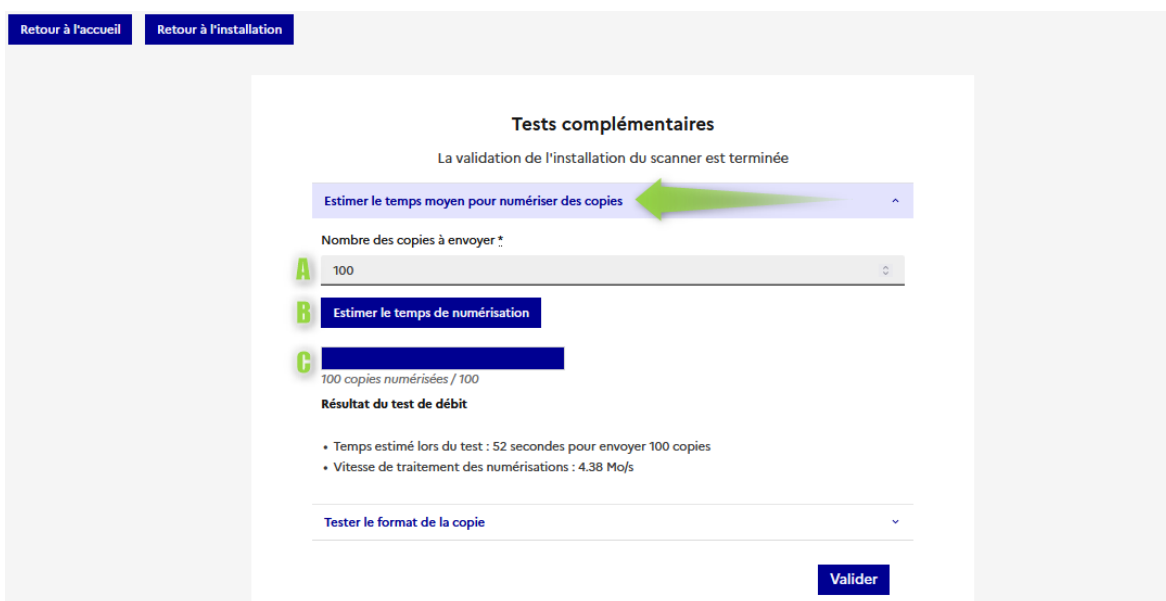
Retour à l'accueil Retour à l'installation

Tests complémentaires

La validation de l'installation du scanner est terminée

Estimer le temps moyen pour numériser des copies

Nombre des copies à envoyer *

A

100

B

Estimer le temps de numérisation

C

100 copies numérisées / 100

Résultat du test de débit

• Temps estimé lors du test : 52 secondes pour envoyer 100 copies
• Vitesse de traitement des numérisations : 4.38 Mo/s

Tester le format de la copie

Valider